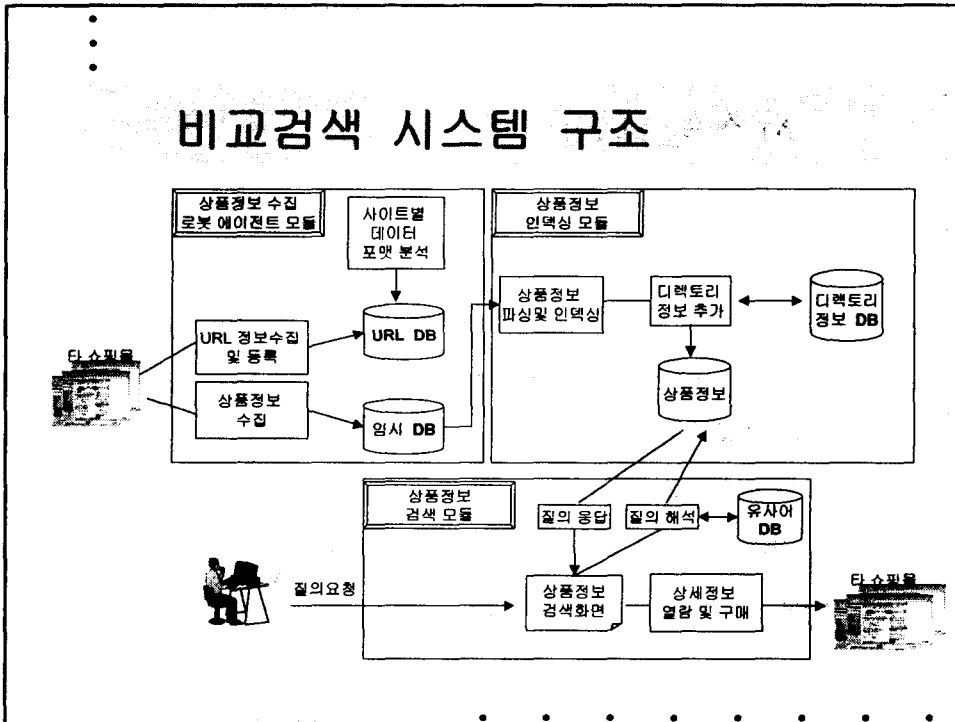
비교검색 시스템 구조

상품정보 수집 로봇 에이전트 모듈

사이트별 데이터 포맷 분석

URL 정보수집 및 등록

URL DB

타 쇼핑몰

상품정보 수집

임시 DB

상품정보 인덱싱 모듈

상품정보 파싱및 인덱싱

디렉토리 정보 추가

디렉토리 정보 DB

상품정보

상품정보 검색 모듈

질의 응답

질의 해석

유사어 DB

질의요청

상품정보 검색화면

상세정보 열람 및 구매

타 쇼핑몰